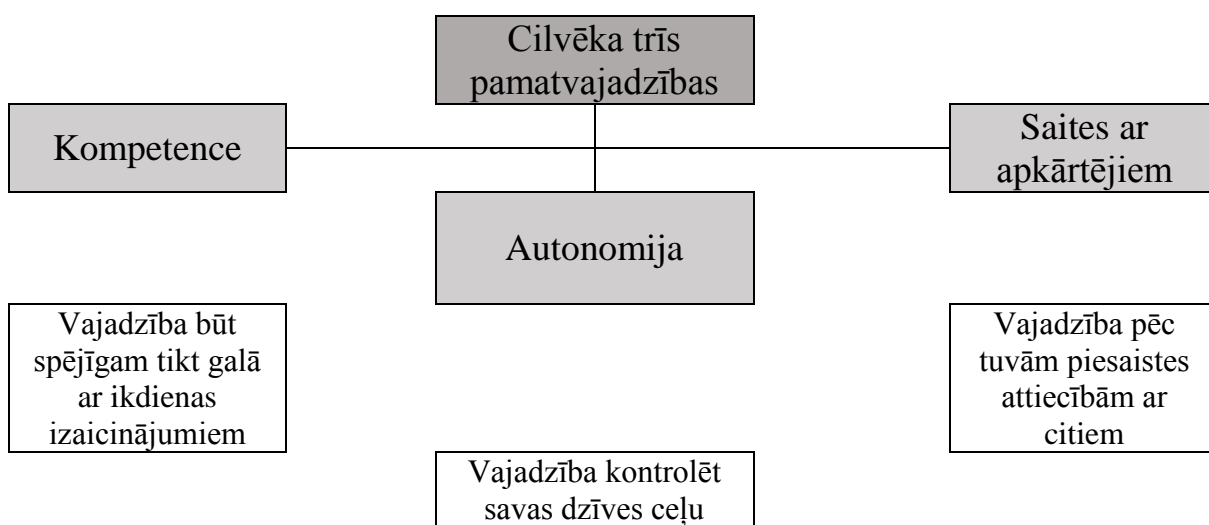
Cilvēka trīs pamatvajadzības

Kompetence

Saites ar apkārtējiem

Autonomija

Vajadzība būt spējīgam tikt galā ar ikdienas izaicinājumiem

Vajadzība pēc tuvām piesaistes attiecībām ar citiem

Vajadzība kontrolēt savas dzīves ceļu